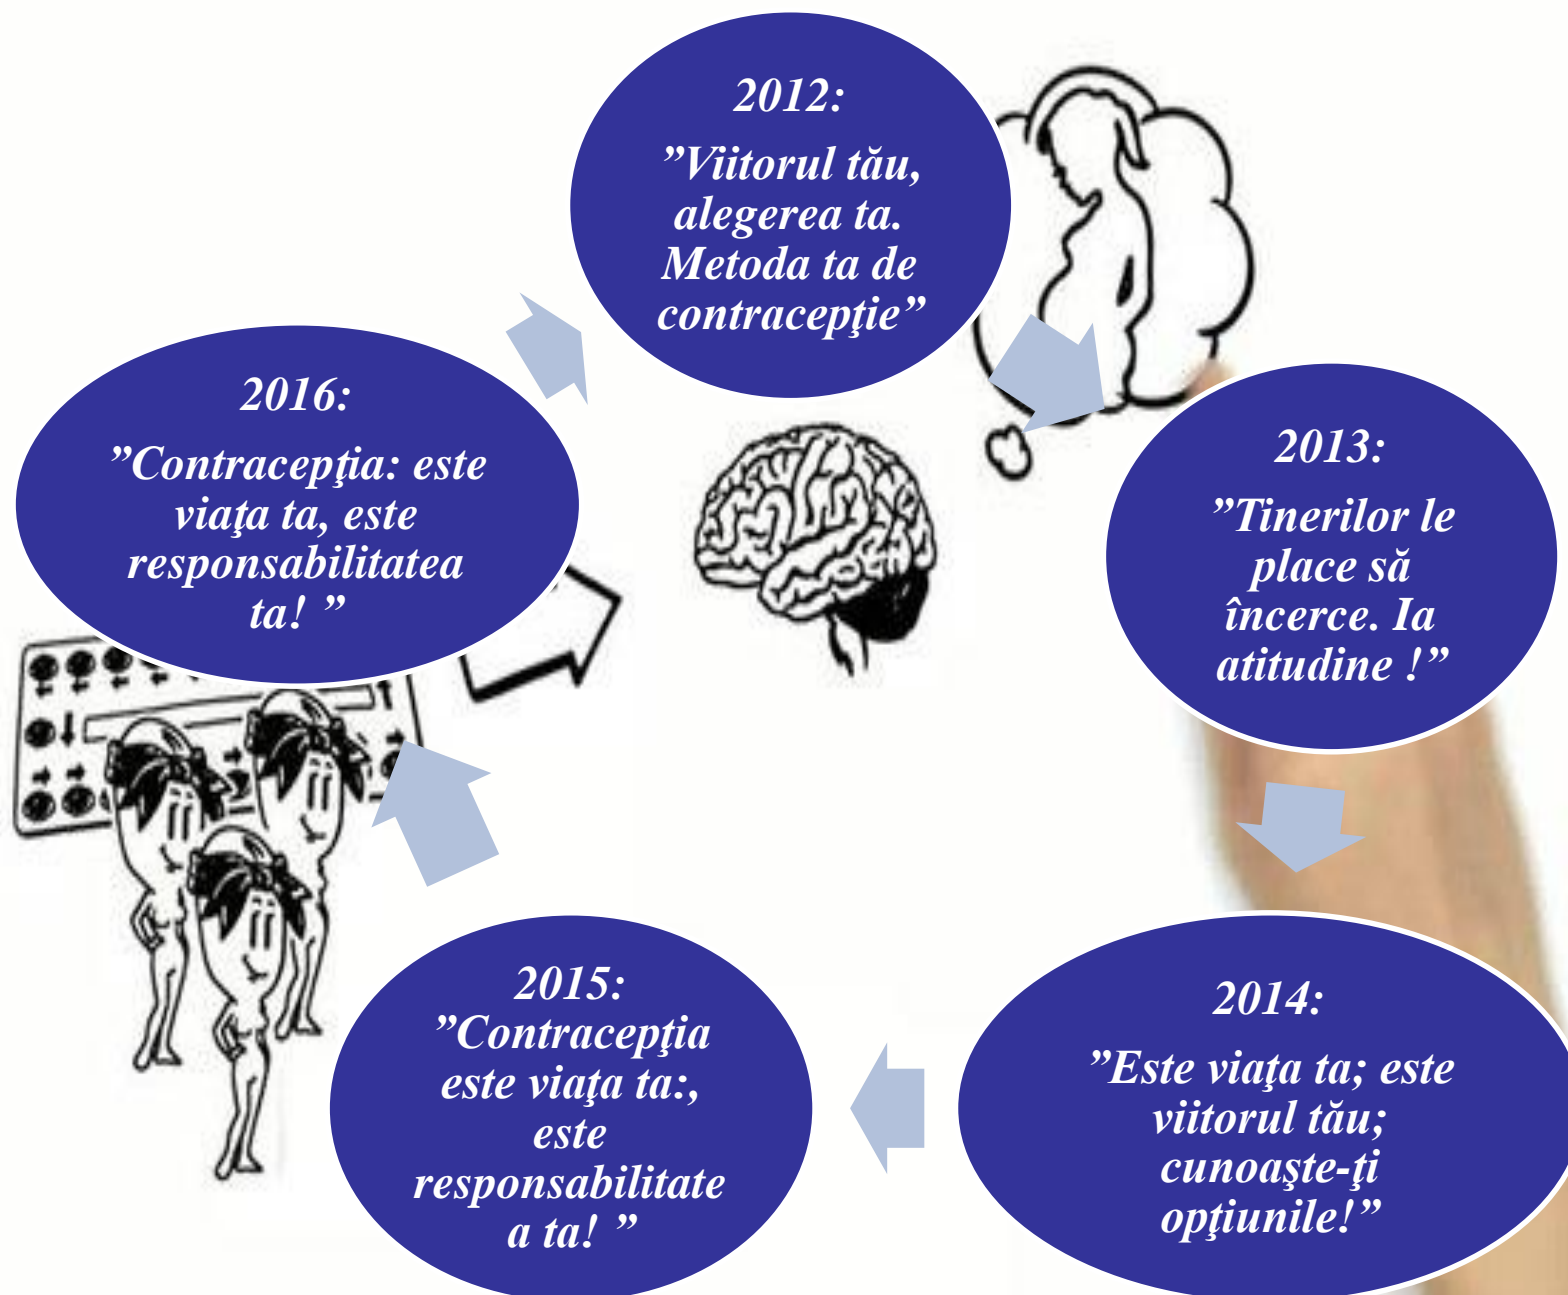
2012:
”Viitorul tău, alegerea ta. Metoda ta de contracepţie”

2013:
”Tinerilor le place să încerce. Ia atitudine !”

2014:
”Este viaţa ta; este viitorul tău; cunoaşte-ţi opţiunile!”

2015:
”Contracepţia este viaţa ta:, este responsabilitate a ta! ”

2016:
”Contracepţia: este viaţa ta, este responsabilitatea ta! ”